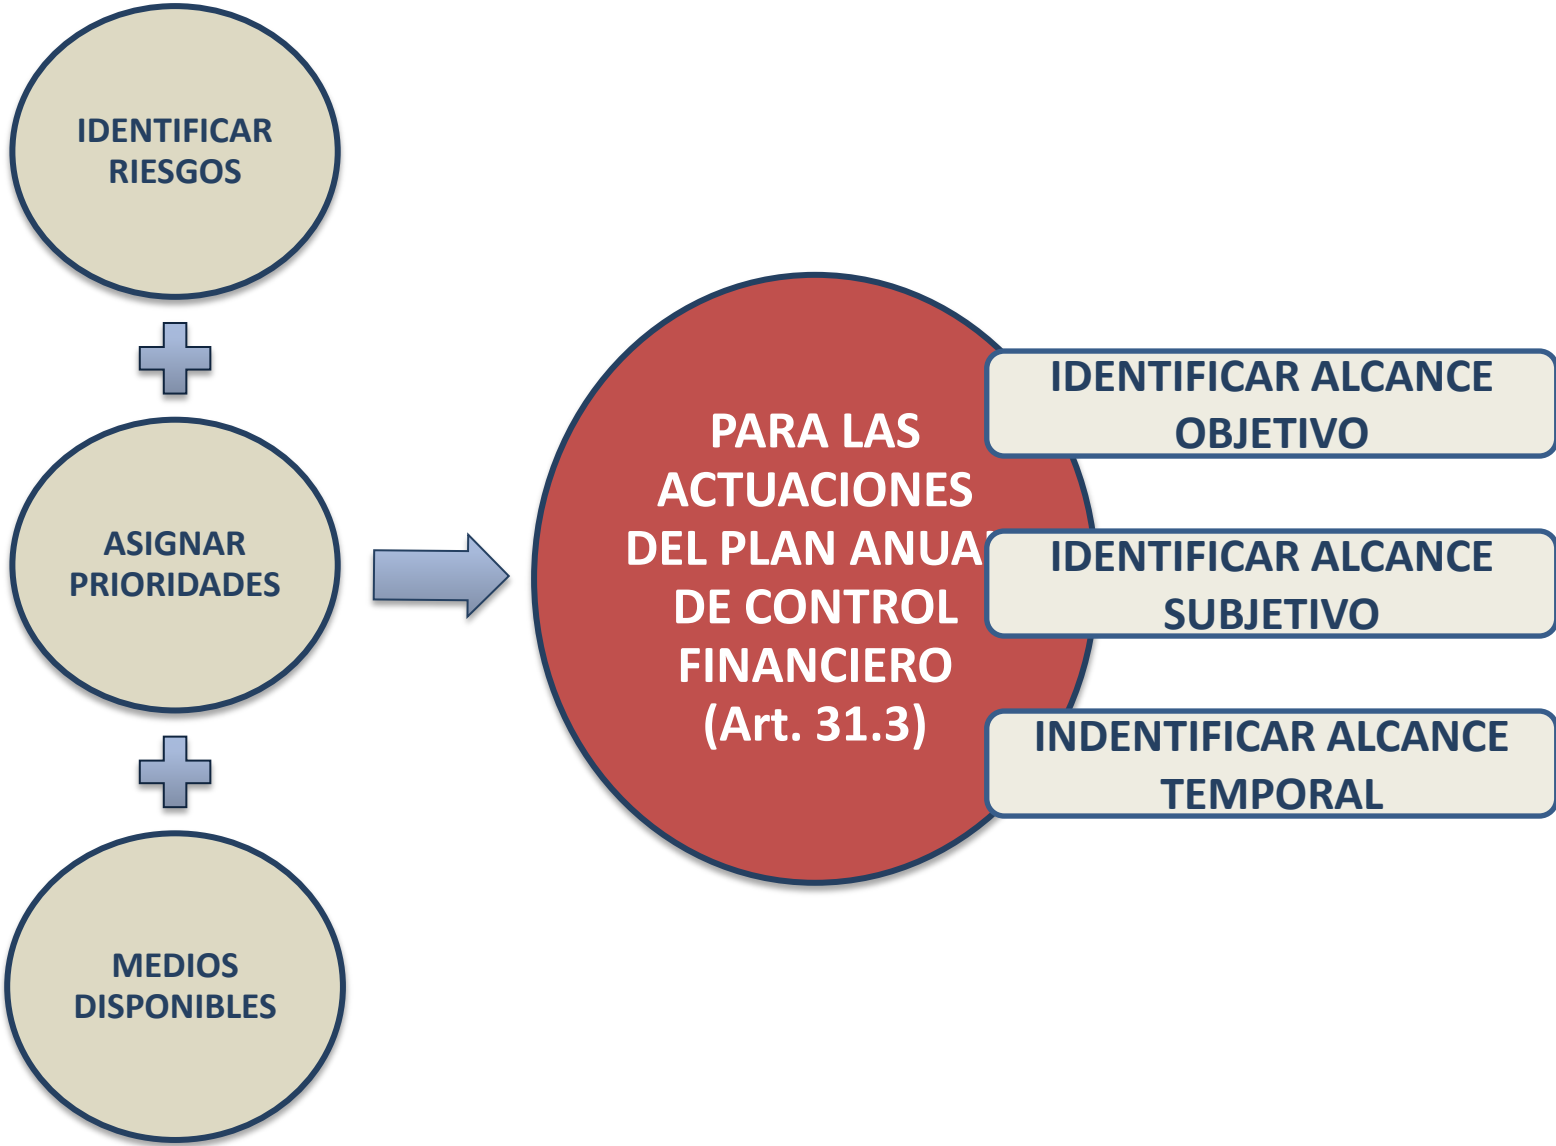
IDENTIFICAR RIESGOS

ASIGNAR PRIORIDADES

MEDIOS DISPONIBLES

PARA LAS ACTUACIONES DEL PLAN ANUA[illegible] DE CONTROL FINANCIERO (Art. 31.3)

IDENTIFICAR ALCANCE OBJETIVO

IDENTIFICAR ALCANCE SUBJETIVO

INDENTIFICAR ALCANCE TEMPORAL